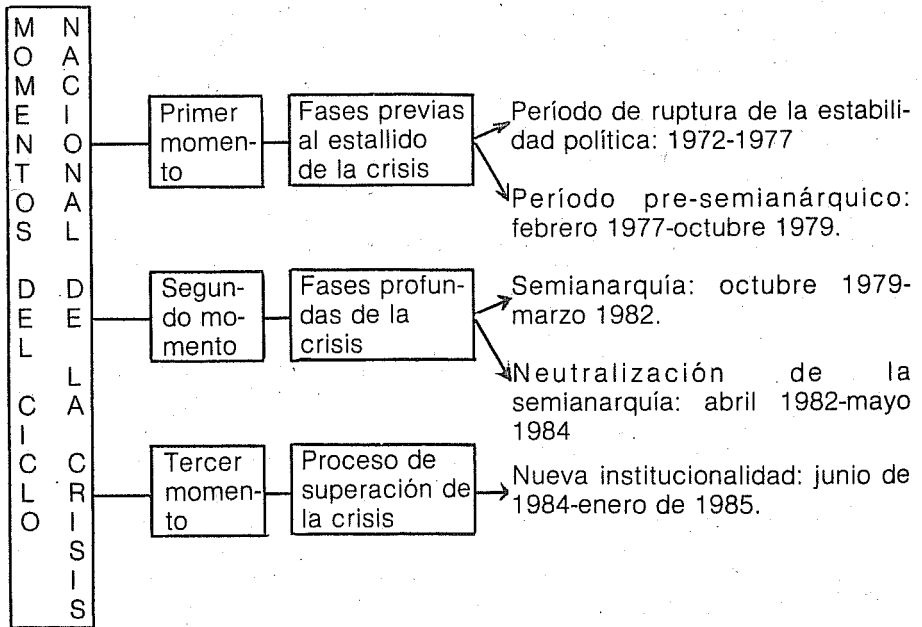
MOMENTOS DEL CICLO NACIONAL DE LA CRISIS

Primer momento — Fases previas al estallido de la crisis

Período de ruptura de la estabilidad política: 1972-1977

Período pre-semianárquico: febrero 1977-octubre 1979.

Segundo momento — Fases profundas de la crisis

Semianarquía: octubre 1979-marzo 1982.

Neutralización de la semianarquía: abril 1982-mayo 1984

Tercer momento — Proceso de superación de la crisis

Nueva institucionalidad: junio de 1984-enero de 1985.